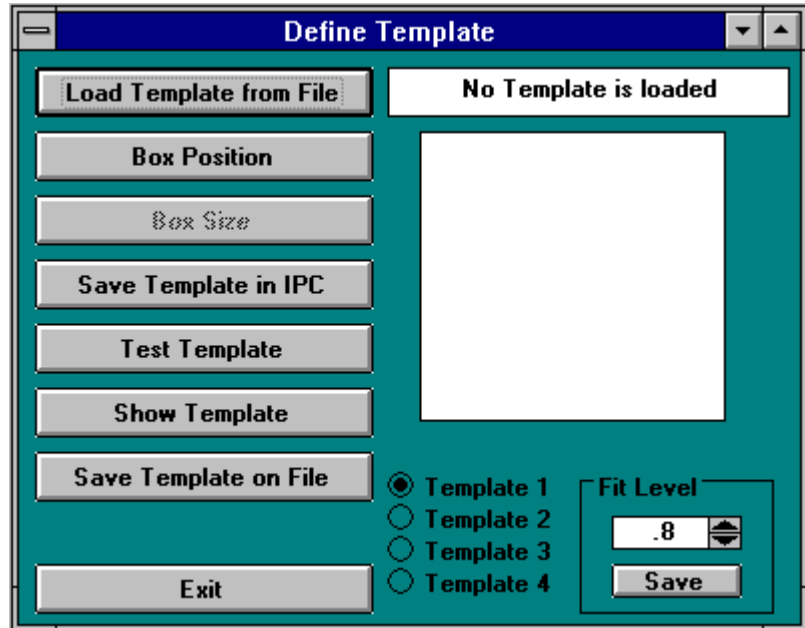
Define Template

Load Template from File

Box Position

Box Size

Save Template in IPC

Test Template

Show Template

Save Template on File

Exit

No Template is loaded

Template 1
Template 2
Template 3
Template 4

Fit Level
.8
Save